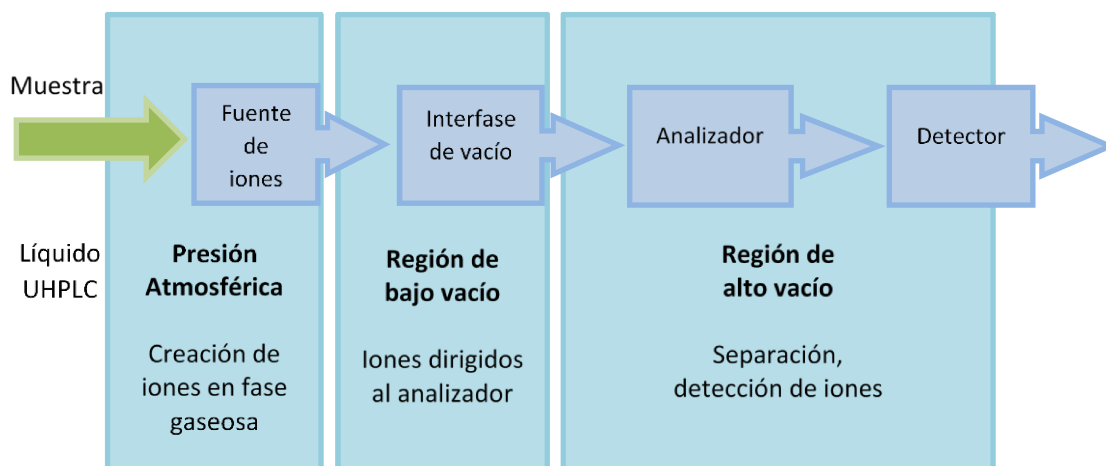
Muestra

Fuente de iones

Interfase de vacío

Analizador

Detector

Líquido UHPLC

**Presión Atmosférica**

Creación de iones en fase gaseosa

**Región de bajo vacío**

Iones dirigidos al analizador

**Región de alto vacío**

Separación, detección de iones